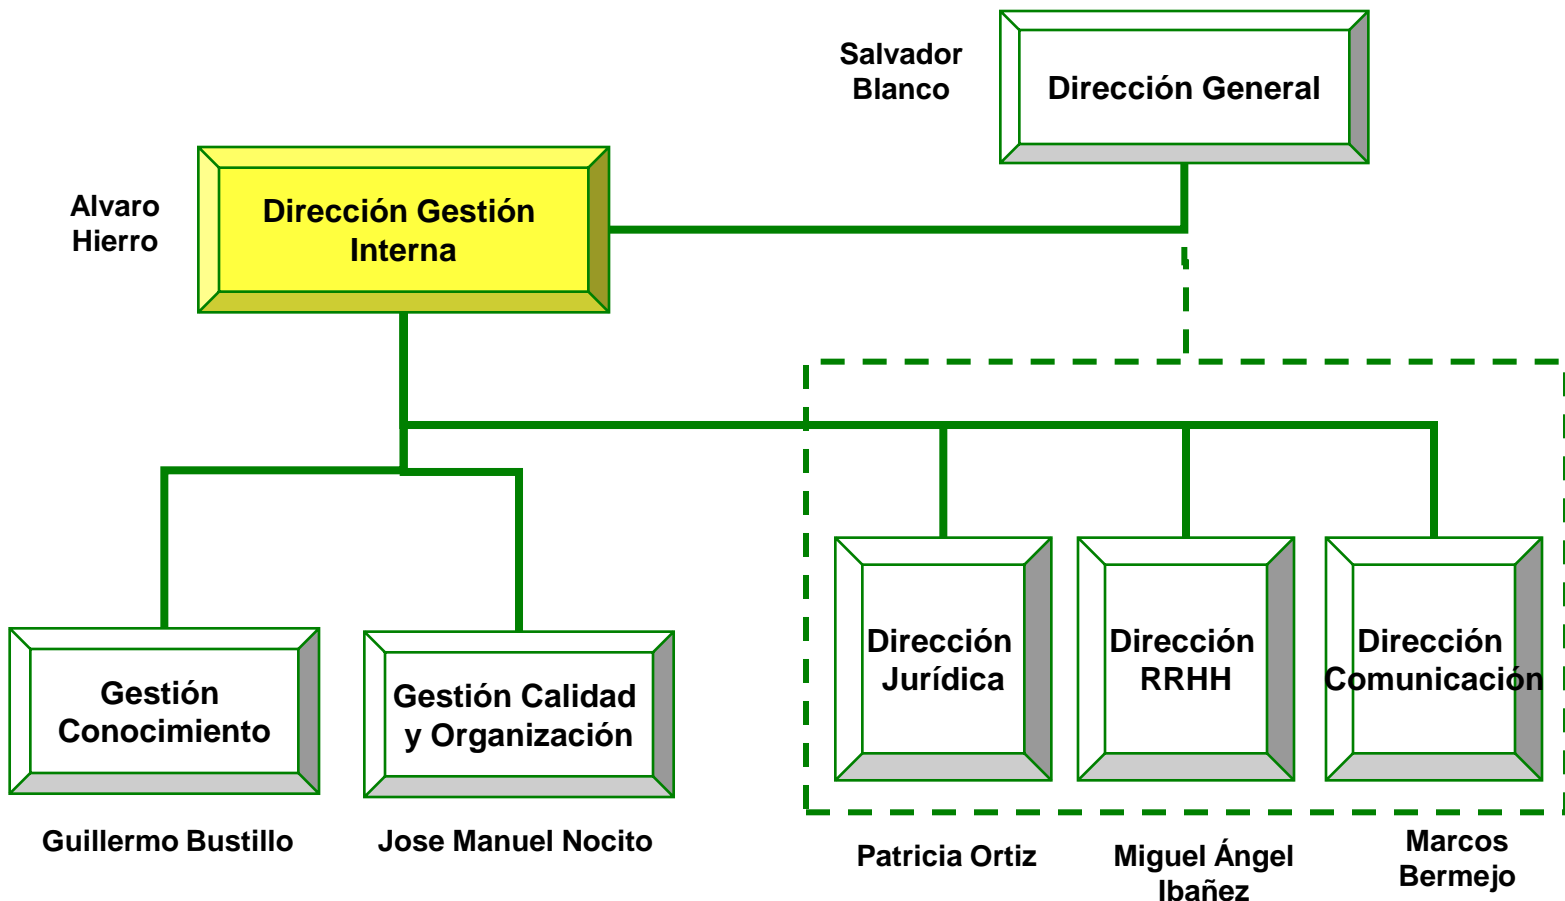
Salvador Blanco

Dirección General

Alvaro Hierro

Dirección Gestión Interna

Gestión Conocimiento

Gestión Calidad y Organización

Dirección Jurídica

Dirección RRHH

Dirección Comunicación

Guillermo Bustillo

Jose Manuel Nocito

Patricia Ortiz

Miguel Ángel Ibañez

Marcos Bermejo